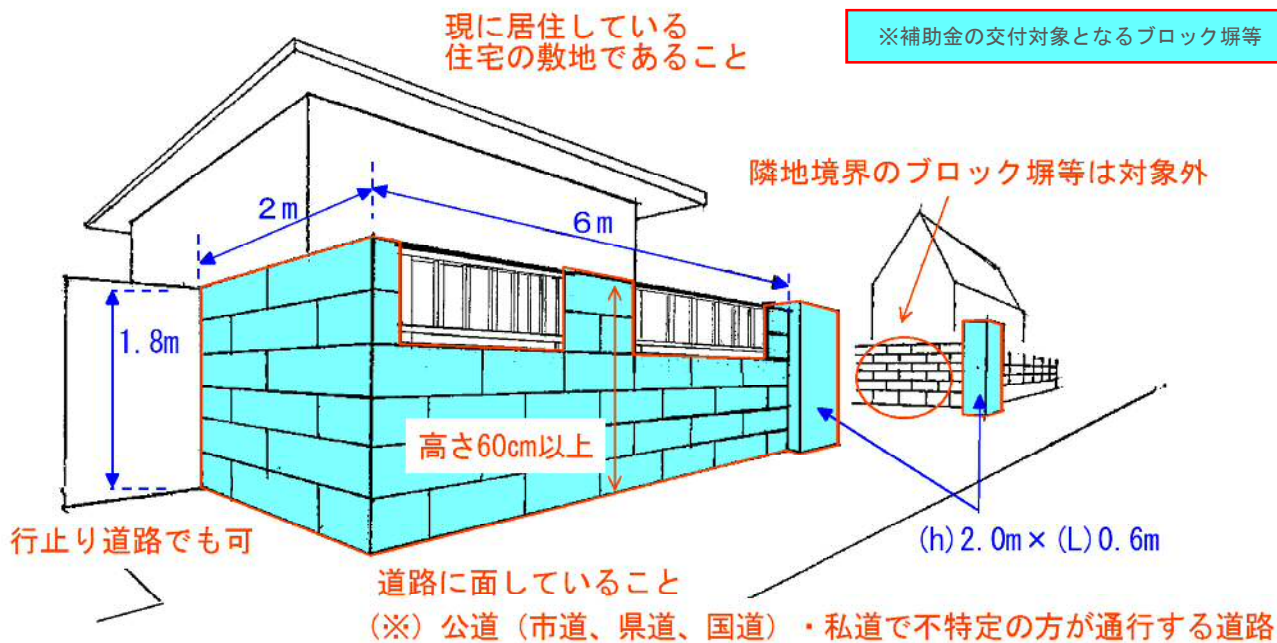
現に居住している
住宅の敷地であること

※補助金の交付対象となるブロック塀等

隣地境界のブロック塀等は対象外

2m

6m

1.8m

高さ60cm以上

行止り道路でも可

(h)2.0m×(L)0.6m

道路に面していること

(※) 公道（市道、県道、国道）・私道で不特定の方が通行する道路